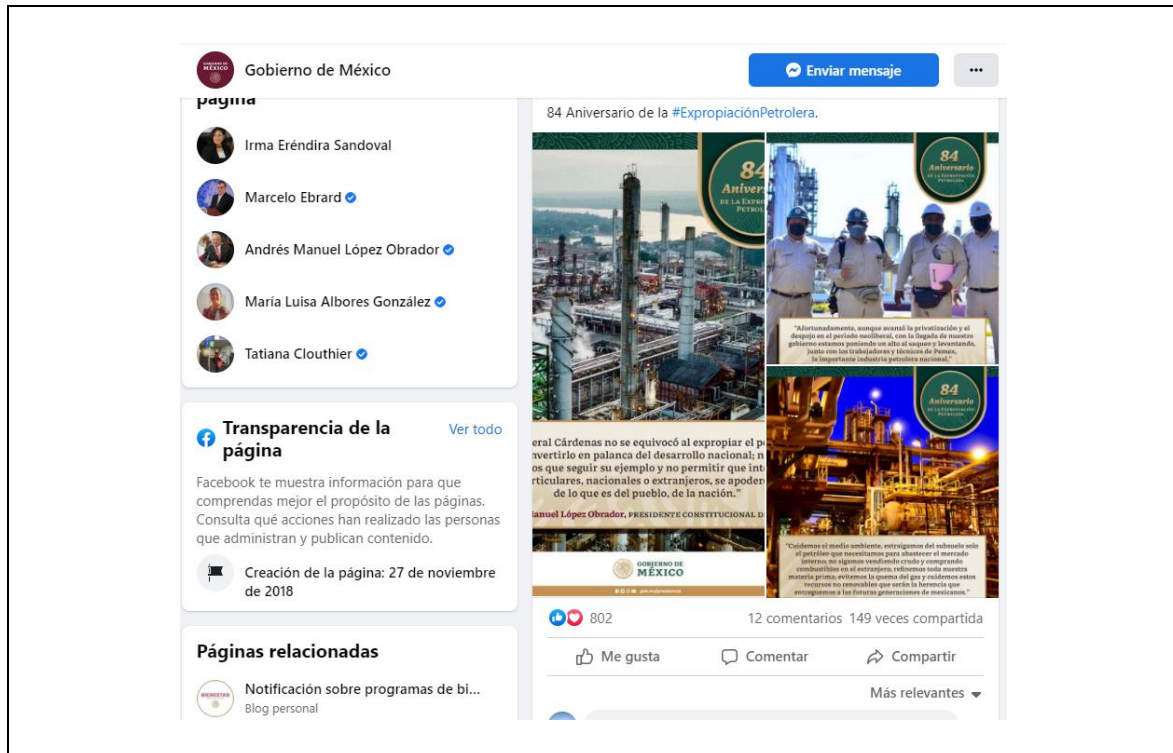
Gobierno de México

Enviar mensaje

...

página

Irma Eréndira Sandoval

Marcelo Ebrard

Andrés Manuel López Obrador

María Luisa Albores González

Tatiana Clouthier

Transparencia de la página

Ver todo

Facebook te muestra información para que comprendas mejor el propósito de las páginas. Consulta qué acciones han realizado las personas que administran y publican contenido.

Creación de la página: 27 de noviembre de 2018

Páginas relacionadas

Notificación sobre programas de bi...
Blog personal

84 Aniversario de la #ExpropiaciónPetrolera.

84 Aniver de la Expro Petrol

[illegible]eral Cárdenas no se equivocó al expropiar el pe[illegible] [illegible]nvertirlo en palanca del desarrollo nacional; n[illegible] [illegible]os que seguir su ejemplo y no permitir que int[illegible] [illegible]articulares, nacionales o extranjeros, se apoder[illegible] de lo que es del pueblo, de la nación."

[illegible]anuel López Obrador, PRESIDENTE CONSTITUCIONAL D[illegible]

GOBIERNO DE MÉXICO

84 Aniversario de la Expropiación Petrolera

"Afortunadamente, aunque avanzó la privatización y el despojo en el periodo neoliberal, con la llegada de nuestro gobierno estamos poniendo un alto al saqueo y levantando, junto con los trabajadores y técnicos de Pemex, la importante industria petrolera nacional."

84 Aniversario de la Expropiación Petrolera

"Cuidemos el medio ambiente, extraigamos del subsuelo solo el petróleo que necesitamos para abastecer el mercado interno; no sigamos vendiendo crudo y comprando combustibles en el extranjero; refinemos toda nuestra materia prima; evitemos la quema del gas y cuidemos estos recursos no renovables que serán la herencia que entreguemos a las futuras generaciones de mexicanos."

802

12 comentarios 149 veces compartida

Me gusta

Comentar

Compartir

Más relevantes